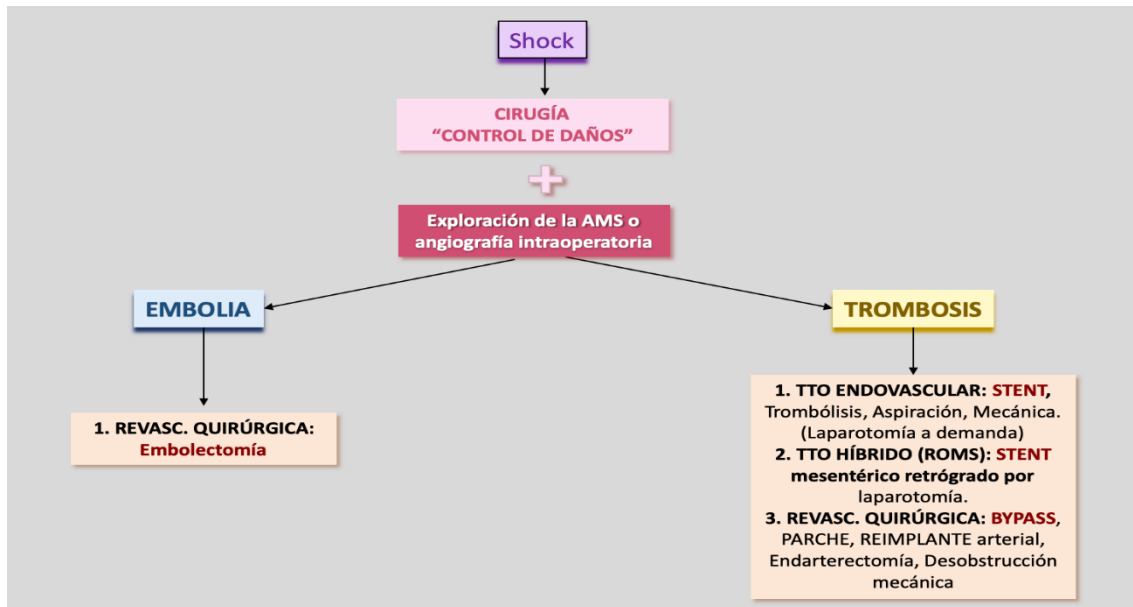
Shock

CIRUGÍA
"CONTROL DE DAÑOS"

+

Exploración de la AMS o angiografía intraoperatoria

EMBOLIA

1. REVASC. QUIRÚRGICA: Embolectomía

TROMBOSIS

1. TTO ENDOVASCULAR: STENT, Trombólisis, Aspiración, Mecánica. (Laparotomía a demanda)
2. TTO HÍBRIDO (ROMS): STENT mesentérico retrógrado por laparotomía.
3. REVASC. QUIRÚRGICA: BYPASS, PARCHE, REIMPLANTE arterial, Endarterectomía, Desobstrucción mecánica